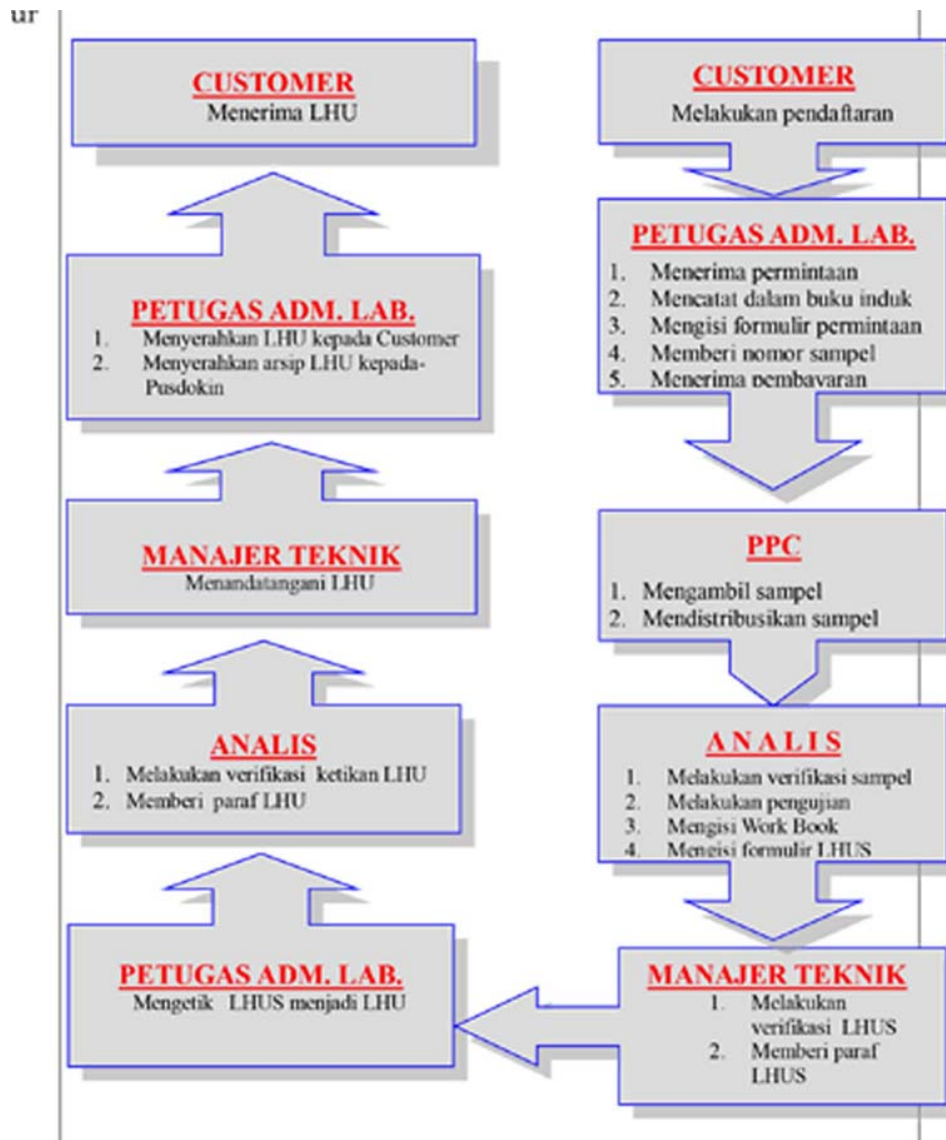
ur

CUSTOMER
Melakukan pendaftaran

PETUGAS ADM. LAB.
1. Menerima permintaan
2. Mencatat dalam buku induk
3. Mengisi formulir permintaan
4. Memberi nomor sampel
5. Menerima pembayaran

PPC
1. Mengambil sampel
2. Mendistribusikan sampel

ANALIS
1. Melakukan verifikasi sampel
2. Melakukan pengujian
3. Mengisi Work Book
4. Mengisi formulir LHUS

MANAJER TEKNIK
1. Melakukan verifikasi LHUS
2. Memberi paraf LHUS

PETUGAS ADM. LAB.
Mengetik LHUS menjadi LHU

ANALIS
1. Melakukan verifikasi ketikan LHU
2. Memberi paraf LHU

MANAJER TEKNIK
Menandatangani LHU

PETUGAS ADM. LAB.
1. Menyerahkan LHU kepada Customer
2. Menyerahkan arsip LHU kepada-Pusdokin

CUSTOMER
Menerima LHU